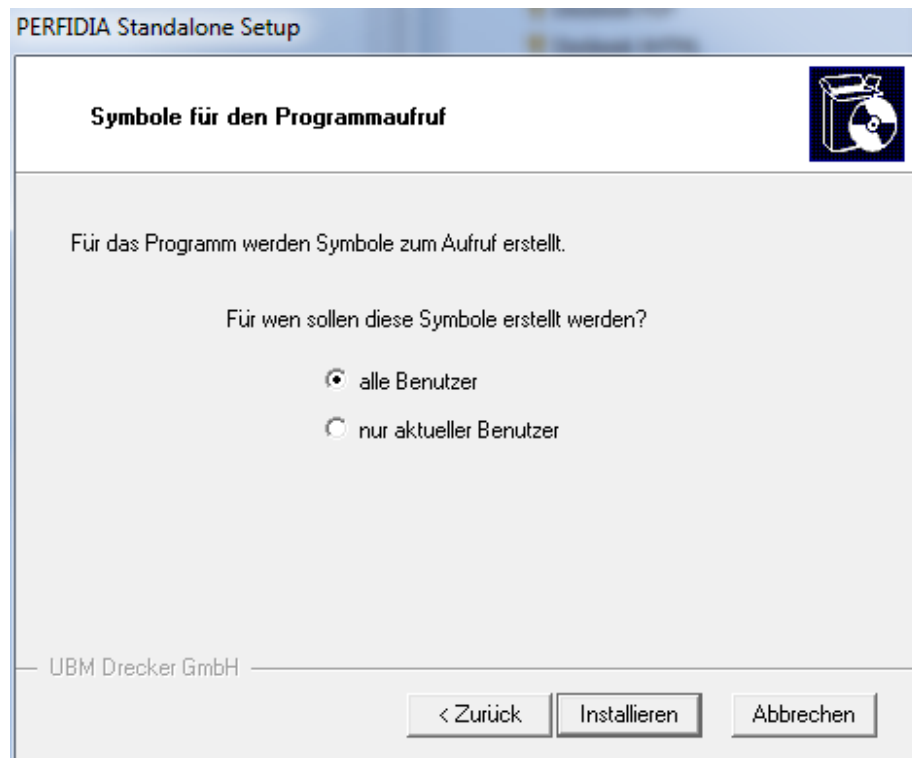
PERFIDIA Standalone Setup

Symbole für den Programmaufruf

Für das Programm werden Symbole zum Aufruf erstellt.

Für wen sollen diese Symbole erstellt werden?

alle Benutzer

nur aktueller Benutzer

UBM Drecker GmbH

< Zurück

Installieren

Abbrechen